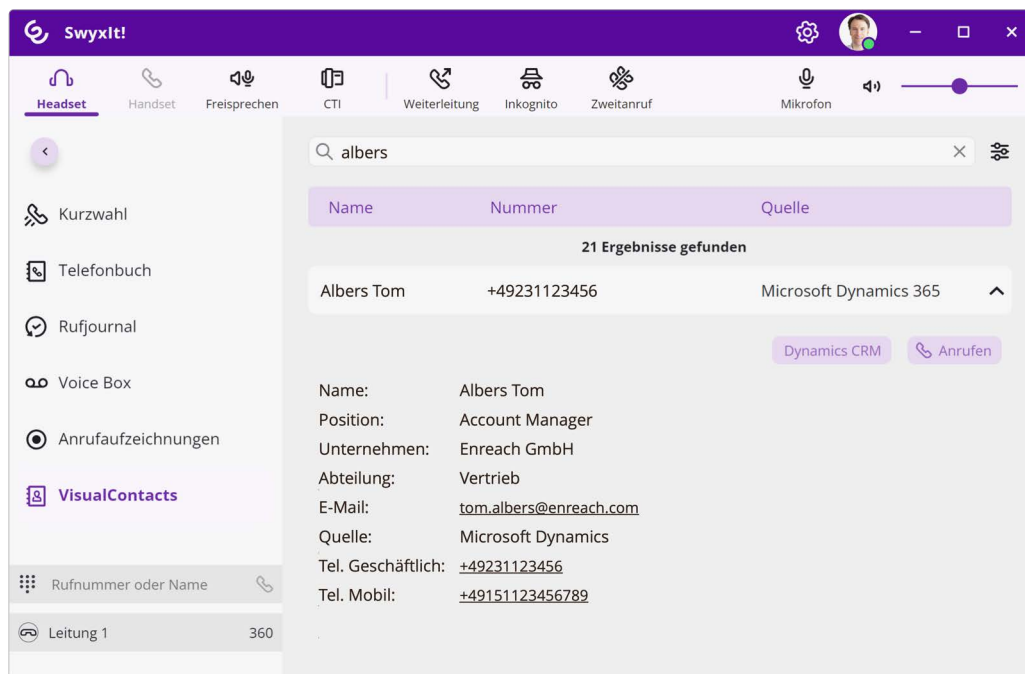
SwyxIt!

Headset Handset Freisprechen CTI Weiterleitung Inkognito Zweitanruf Mikrofon

albers

Kurzwahl

Telefonbuch

Rufjournal

Voice Box

Anrufaufzeichnungen

VisualContacts

Rufnummer oder Name

Leitung 1 360

| Name | Nummer | Quelle |
|---|---|---|
| Albers Tom | +49231123456 | Microsoft Dynamics 365 |

21 Ergebnisse gefunden

Dynamics CRM Anrufen

Name: Albers Tom
Position: Account Manager
Unternehmen: Enreach GmbH
Abteilung: Vertrieb
E-Mail: tom.albers@enreach.com
Quelle: Microsoft Dynamics
Tel. Geschäftlich: +49231123456
Tel. Mobil: +49151123456789